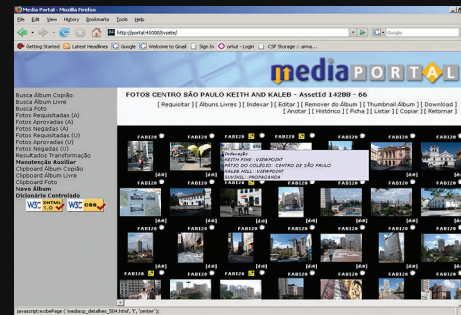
Media Portal - Mozilla Firefox

File Edit View History Bookmarks Tools Help

http://portal:4000/lvsete/

Getting Started Latest Headlines Google Welcome to Gmail Sign In orkut - Login CSP Storage :: arma...

mediaPORTAL

Busca Álbum Copião
Busca Álbum Livre
Busca Foto
Fotos Requisitadas (A)
Fotos Aprovadas (A)
Fotos Negadas (A)
Fotos Requisitadas (U)
Fotos Aprovadas (U)
Fotos Negadas (U)
Resultados Transformação
Manutenção Auxiliar
Clipboard Álbum Copião
Clipboard Álbum Livre
Clipboard Foto
Novo Álbum
Dicionário Controlado

W3C XHTML 1.0 W3C CSS

FOTOS CENTRO SÃO PAULO KEITH AND KALEB - AssetId 14288 - 66

[ Requisitar | Álbuns Livres | Indexar | Editar | Remover do Álbum | Thumbnail Álbum | Download | Anotar | Histórico | Ficha | Listar | Copiar | Retornar ]

FAB120 FAB120 FAB120 FAB120 FAB120 FAB120

Indexação
KEITH POVE : VIEWPOINT
PÁTIO DO COLÉGIO : CENTRO DE SÃO PAULO
KALEB HILL : VIEWPOINT
SUVINIL : PROPAGANDA

FAB120 FAB120 FAB120 FAB120 FAB120 FAB120

FAB120 FAB120 FAB120 FAB120 FAB120 FAB120

FAB120 FAB120 FAB120 FAB120 FAB120 FAB120

javascript:ecibePage ( 'mediacp_detalhes_504.html', 'Y', 'center');